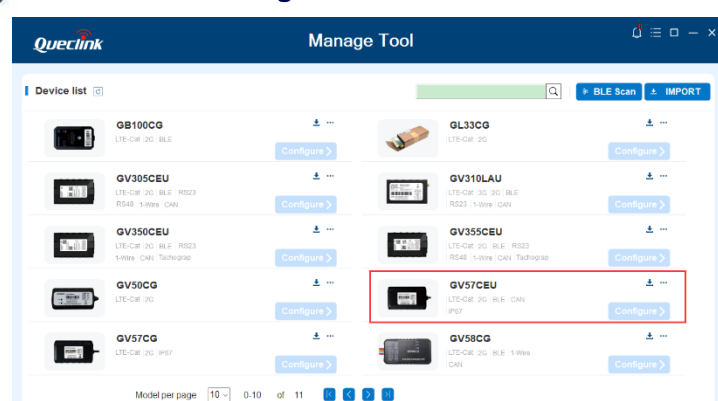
Queclink

Manage Tool

Device list

BLE Scan

IMPORT

GB100CG
LTE-Cat 2G BLE
Configure >

GL33CG
LTE-Cat 2G
Configure >

GV305CEU
LTE-Cat 2G BLE RS23 RS48 1-Wire CAN
Configure >

GV310LAU
LTE-Cat 3G 2G BLE RS23 1-Wire CAN
Configure >

GV350CEU
LTE-Cat 2G BLE RS23 1-Wire CAN Tachograp
Configure >

GV355CEU
LTE-Cat 2G BLE RS23 RS48 1-Wire CAN Tachograp
Configure >

GV50CG
LTE-Cat 2G
Configure >

GV57CEU
LTE-Cat 2G BLE CAN IP67
Configure >

GV57CG
LTE-Cat 2G IP67
Configure >

GV58CG
LTE-Cat 2G BLE 1-Wire CAN
Configure >

Model per page 10 0-10 of 11